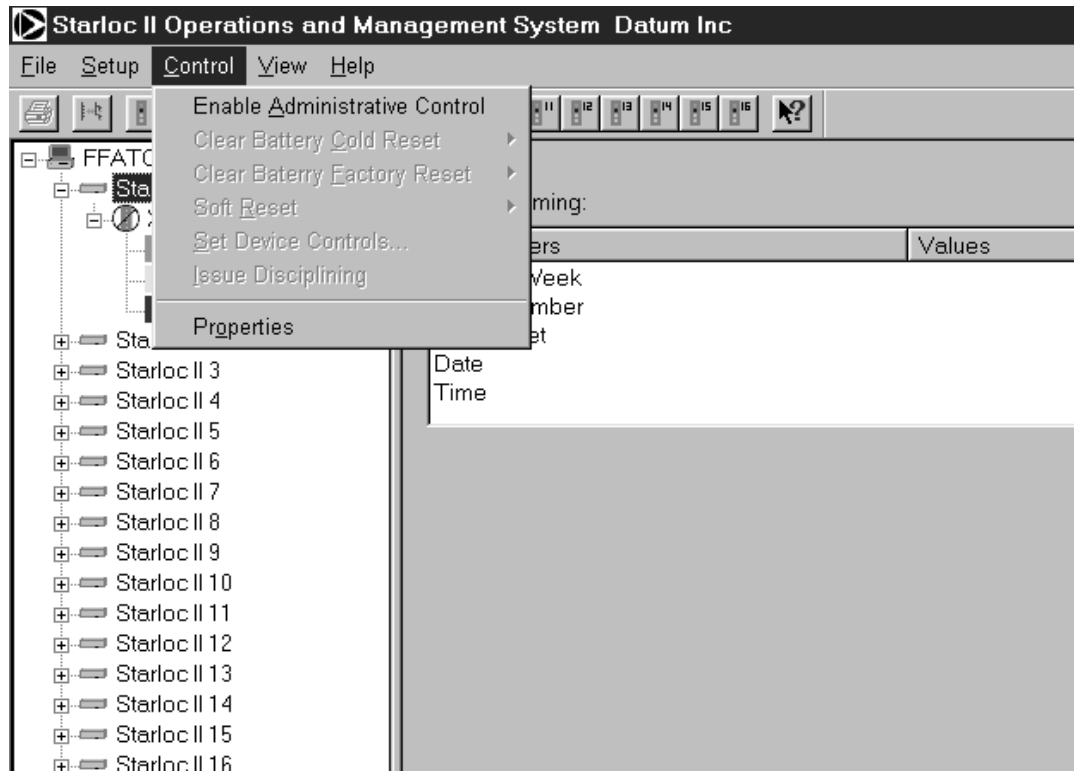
Starloc II Operations and Management System Datum Inc

File Setup Control View Help

Enable Administrative Control
Clear Battery Cold Reset
Clear Baterry Factory Reset
Soft Reset
Set Device Controls...
Issue Disciplining
Properties

FFATC
Sta
Sta
Starloc II 3
Starloc II 4
Starloc II 5
Starloc II 6
Starloc II 7
Starloc II 8
Starloc II 9
Starloc II 10
Starloc II 11
Starloc II 12
Starloc II 13
Starloc II 14
Starloc II 15
Starloc II 16

ming:

| ers | Values |
|---|---|
| Veek | |
| mber | |
| et | |
| Date | |
| Time | |